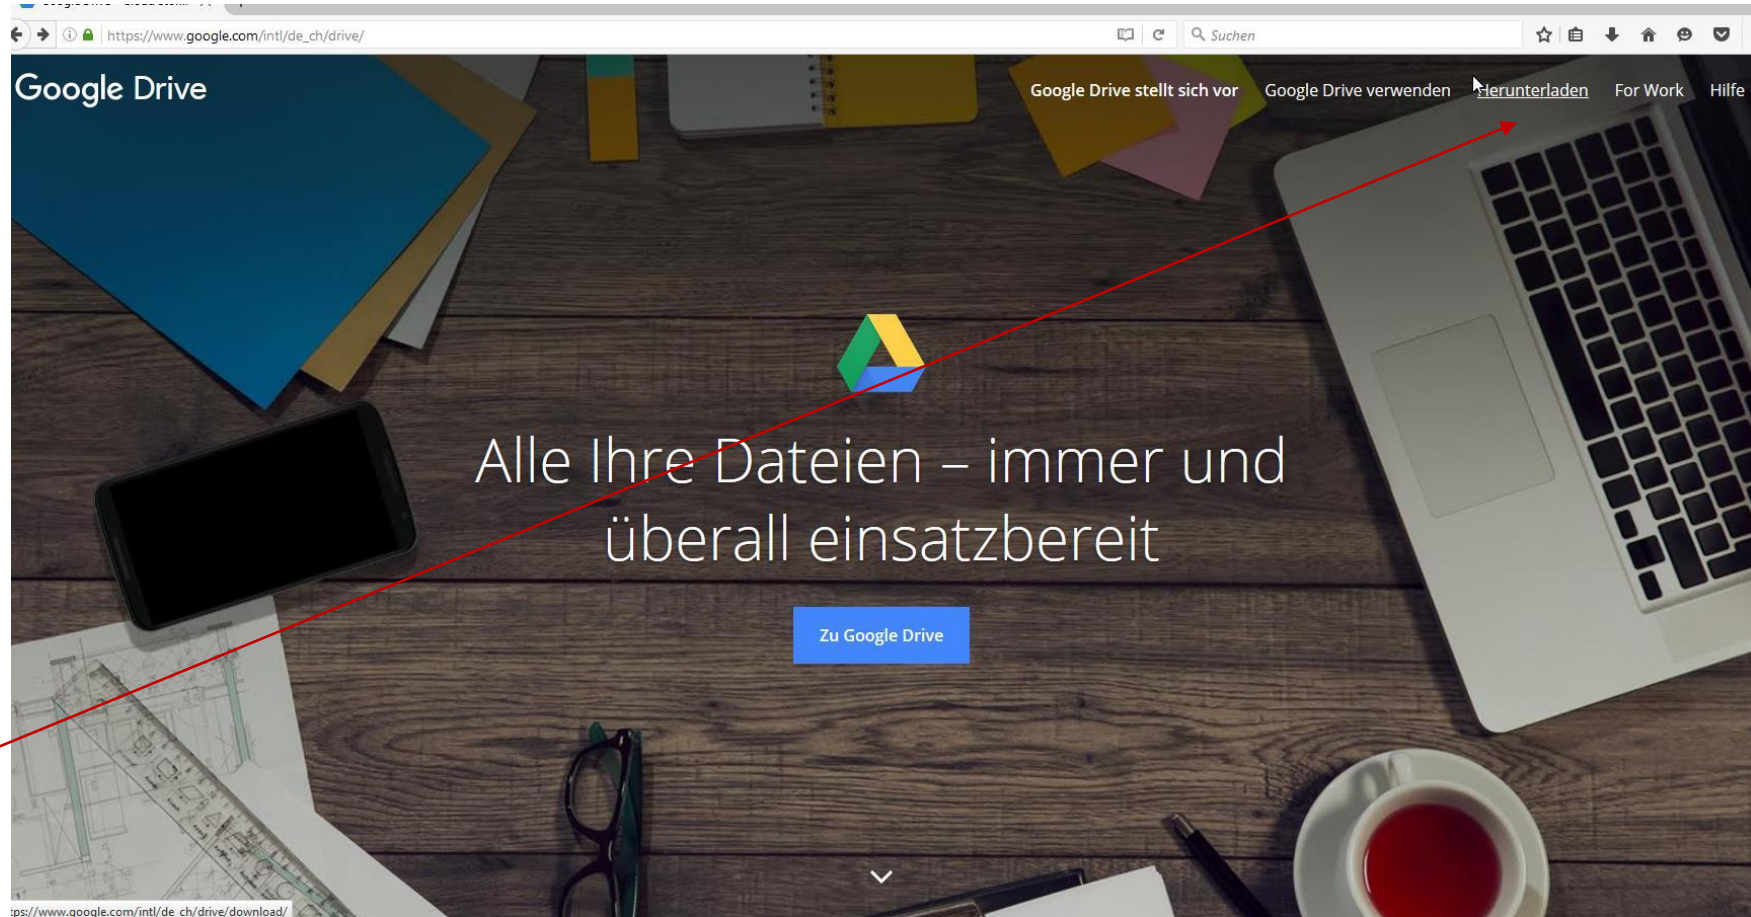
https://www.google.com/intl/de_ch/drive/

Suchen

Google Drive

Google Drive stellt sich vor Google Drive verwenden Herunterladen For Work Hilfe

Alle Ihre Dateien – immer und überall einsatzbereit

Zu Google Drive

ps://www.google.com/intl/de_ch/drive/download/